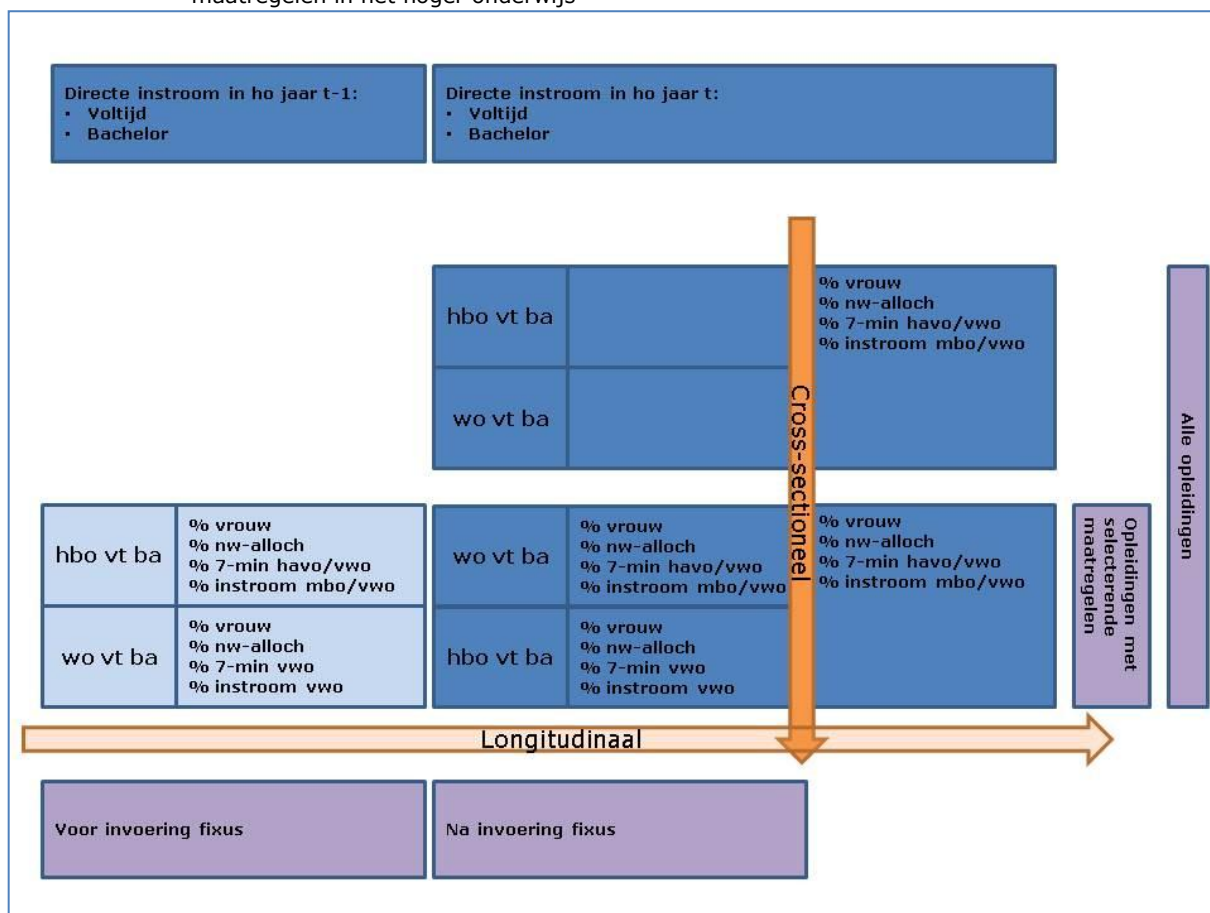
maatregelen in het hoger onderwijs

Directe instroom in ho jaar t-1:
• Voltijd
• Bachelor

Directe instroom in ho jaar t:
• Voltijd
• Bachelor

hbo vt ba

wo vt ba

% vrouw
% nw-alloch
% 7-min havo/vwo
% instroom mbo/vwo

Cross-sectioneel

Alle opleidingen

hbo vt ba

% vrouw
% nw-alloch
% 7-min havo/vwo
% instroom mbo/vwo

wo vt ba

% vrouw
% nw-alloch
% 7-min vwo
% instroom vwo

wo vt ba

% vrouw
% nw-alloch
% 7-min havo/vwo
% instroom mbo/vwo

hbo vt ba

% vrouw
% nw-alloch
% 7-min vwo
% instroom vwo

% vrouw
% nw-alloch
% 7-min havo/vwo
% instroom mbo/vwo

Opleidingen met selecterende maatregelen

Longitudinaal

Voor invoering fixus

Na invoering fixus